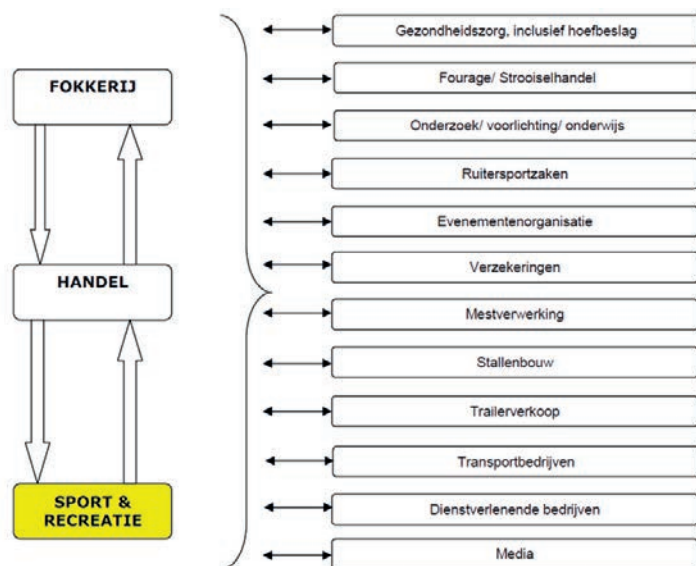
FOKKERIJ

HANDEL

SPORT & RECREATIE

Gezondheidszorg, inclusief hoefbeslag

Fourage/ Strooiselhandel

Onderzoek/ voorlichting/ onderwijs

Ruitersportzaken

Evenementenorganisatie

Verzekeringen

Mestverwerking

Stallenbouw

Trailerverkoop

Transportbedrijven

Dienstverlenende bedrijven

Media